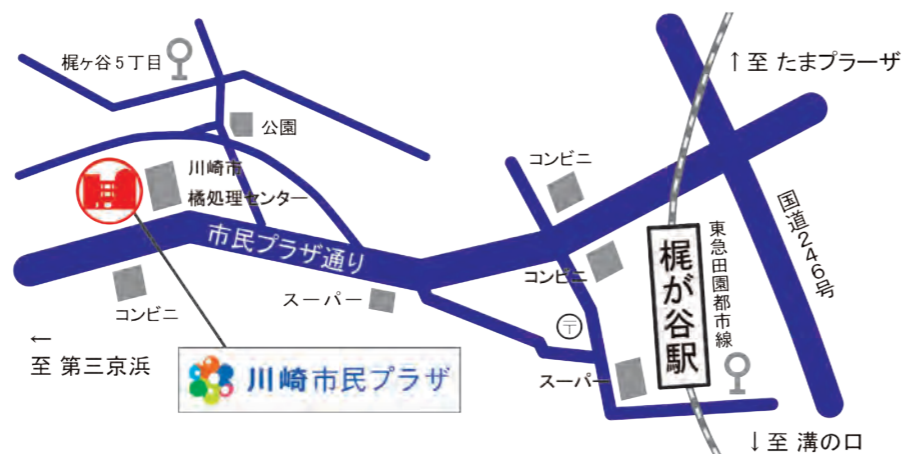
梶ヶ谷５丁目

公園

川崎市
橘処理センター

市民プラザ通り

コンビニ

スーパー

←
至 第三京浜

川崎市民プラザ

コンビニ

コンビニ

スーパー

↑至 たまプラーザ

東急田園都市線

梶が谷駅

国道２４６号

↓至 溝の口